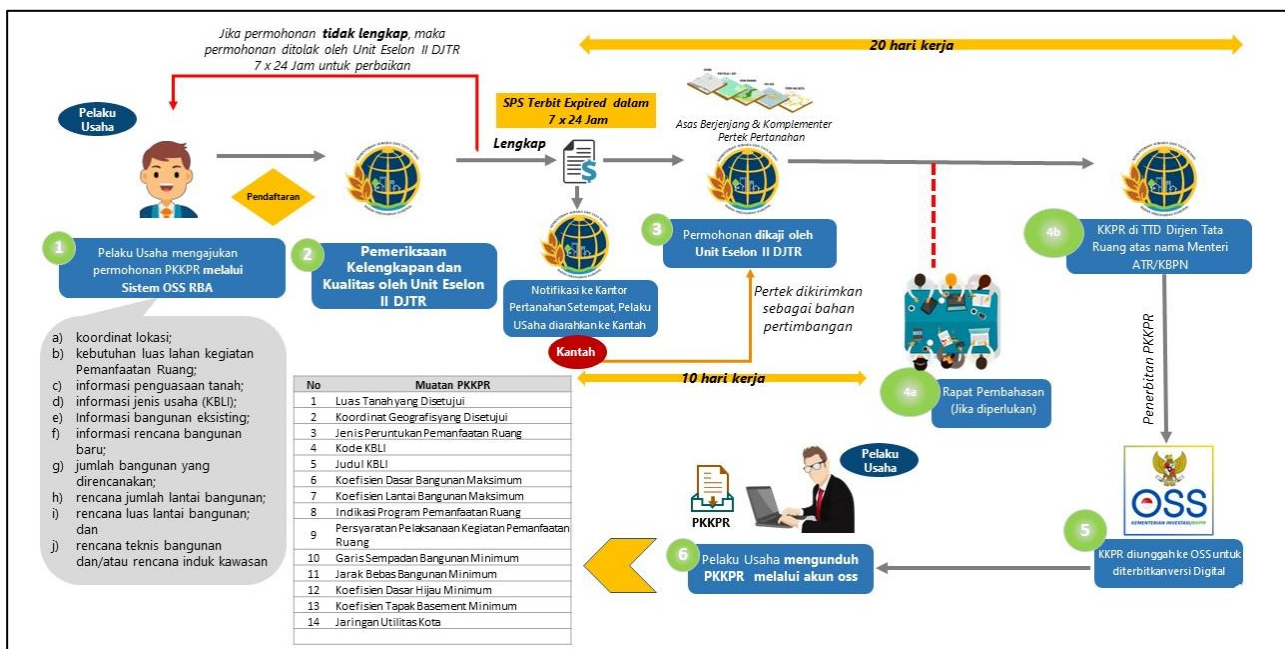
Jika permohonan **tidak lengkap**, maka permohonan ditolak oleh Unit Eselon II DJTR 7 x 24 Jam untuk perbaikan

20 hari kerja

Pelaku Usaha

Pendaftaran

SPS Terbit Expired dalam 7 x 24 Jam

Lengkap

Asas Berjenjang & Komplementer Pertek Pertanahan

1 Pelaku Usaha mengajukan permohonan PKKPR melalui Sistem OSS RBA

2 Pemeriksaan Kelengkapan dan Kualitas oleh Unit Eselon II DJTR

Notifikasi ke Kantor Pertanahan Setempat, Pelaku USaha diarahkan ke Kantah

3 Permohonan dikaji oleh Unit Eselon II DJTR

4b KKPR di TTD Dirjen Tata Ruang atas nama Menteri ATR/BKPN

Pertek dikirimkan sebagai bahan pertimbangan

Kantah

10 hari kerja

4a Rapat Pembahasan (Jika diperlukan)

Penerbitan PKKPR

a) koordinat lokasi;
b) kebutuhan luas lahan kegiatan Pemanfaatan Ruang;
c) informasi penguasaan tanah;
d) informasi jenis usaha (KBLI);
e) Informasi bangunan eksisting;
f) informasi rencana bangunan baru;
g) jumlah bangunan yang direncanakan;
h) rencana jumlah lantai bangunan;
i) rencana luas lantai bangunan; dan
j) rencana teknis bangunan dan/atau rencana induk kawasan

| No | Muatan PKKPR |
|---|---|
| 1 | Luas Tanah yang Disetujui |
| 2 | Koordinat Geografisyang Disetujui |
| 3 | Jenis Peruntukan Pemanfaatan Ruang |
| 4 | Kode KBLI |
| 5 | Judul KBLI |
| 6 | Koefisien Dasar Bangunan Maksimum |
| 7 | Koefisien Lantai Bangunan Maksimum |
| 8 | Indikasi Program Pemanfaatan Ruang |
| 9 | Persyaratan Pelaksanaan Kegiatan Pemanfaatan Ruang |
| 10 | Garis Sempadan Bangunan Minimum |
| 11 | Jarak Bebas Bangunan Minimum |
| 12 | Koefisien Dasar Hijau Minimum |
| 13 | Koefisien Tapak Basement Minimum |
| 14 | Jaringan Utilitas Kota |

PKKPR

Pelaku Usaha

OSS
KEMENTERIAN INVESTASI/BKPM

6 Pelaku Usaha mengunduh PKKPR melalui akun oss

5 KKPR diunggah ke OSS untuk diterbitkanversi Digital